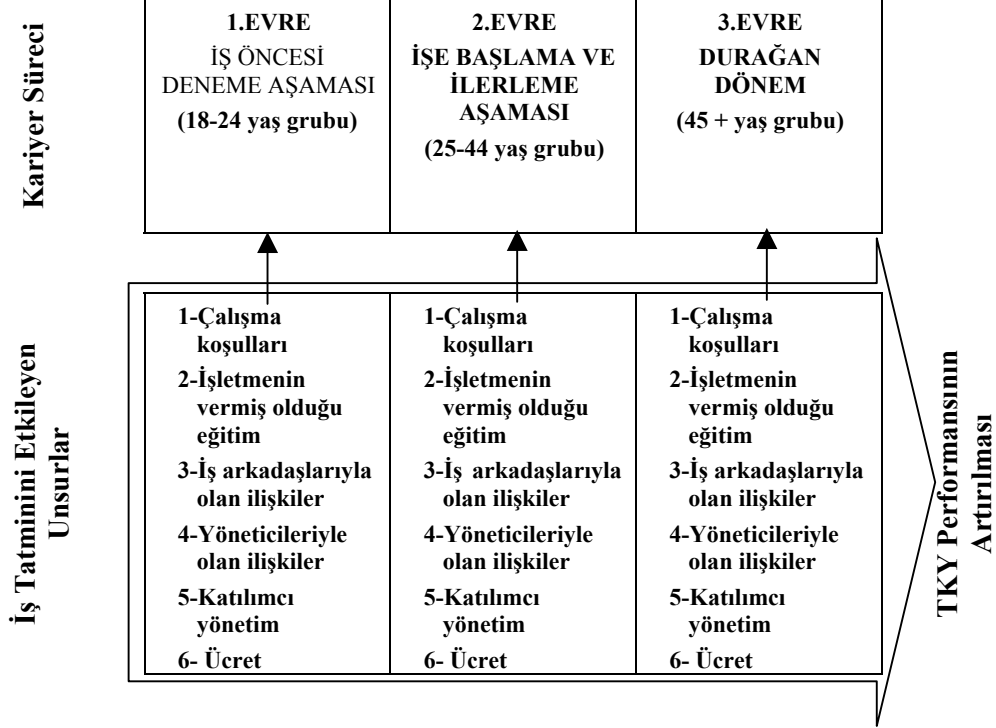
Kariyer Süreci

| 1.EVRE İŞ ÖNCESİ DENEME AŞAMASI (18-24 yaş grubu) | 2.EVRE İŞE BAŞLAMA VE İLERLEME AŞAMASI (25-44 yaş grubu) | 3.EVRE DURAĞAN DÖNEM (45 + yaş grubu) |
|---|---|---|

İş Tatminini Etkileyen Unsurlar

| 1-Çalışma koşulları 2-İşletmenin vermiş olduğu eğitim 3-İş arkadaşlarıyla olan ilişkiler 4-Yöneticileriyle olan ilişkiler 5-Katılımcı yönetim 6- Ücret | 1-Çalışma koşulları 2-İşletmenin vermiş olduğu eğitim 3-İş arkadaşlarıyla olan ilişkiler 4-Yöneticileriyle olan ilişkiler 5-Katılımcı yönetim 6- Ücret | 1-Çalışma koşulları 2-İşletmenin vermiş olduğu eğitim 3-İş arkadaşlarıyla olan ilişkiler 4-Yöneticileriyle olan ilişkiler 5-Katılımcı yönetim 6- Ücret |
|---|---|---|

TKY Performansının Artırılması